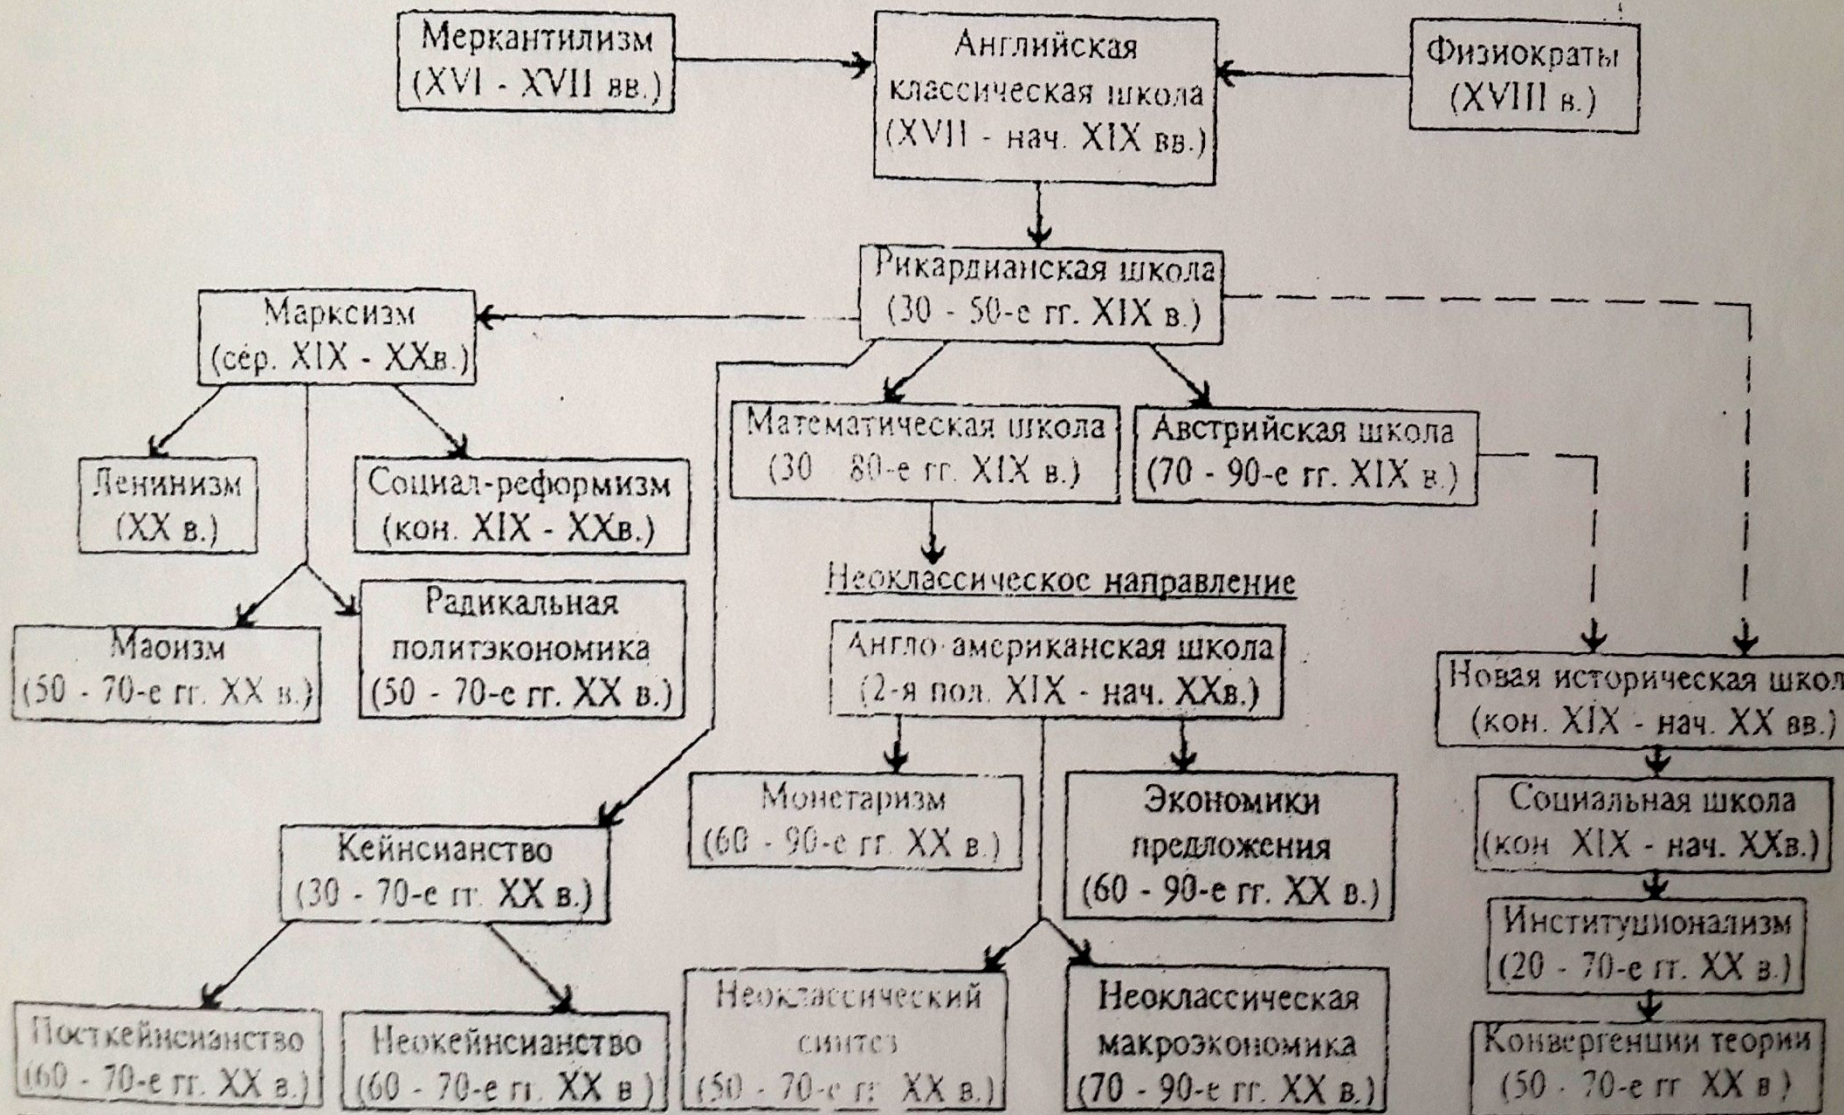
Меркантилизм (XVI - XVII вв.)

Английская классическая школа (XVII - нач. XIX вв.)

Физиократы (XVIII в.)

Рикардианская школа (30 - 50-е гг. XIX в.)

Марксизм (сер. XIX - XXв.)

Ленинизм (XX в.)

Социал-реформизм (кон. XIX - XXв.)

Маоизм (50 - 70-е гг. XX в.)

Радикальная политэкономика (50 - 70-е гг. XX в.)

Математическая школа (30 - 80-е гг. XIX в.)

Австрийская школа (70 - 90-е гг. XIX в.)

Неоклассическое направление

Англо-американская школа (2-я пол. XIX - нач. XXв.)

Новая историческая школ (кон. XIX - нач. XX вв.)

Монетаризм (60 - 90-е гг. XX в.)

Экономики предложения (60 - 90-е гг. XX в.)

Социальная школа (кон XIX - нач. XXв.)

Кейнсианство (30 - 70-е гг. XX в.)

Институционализм (20 - 70-е гг. XX в.)

Посткейнсианство (60 - 70-е гг. XX в.)

Неокейнсианство (60 - 70-е гг. XX в)

Неоклассический синтез (50 - 70-е гг. XX в.)

Неоклассическая макроэкономика (70 - 90-е гг. XX в.)

Конвергенции теории (50 - 70-е гг XX в)